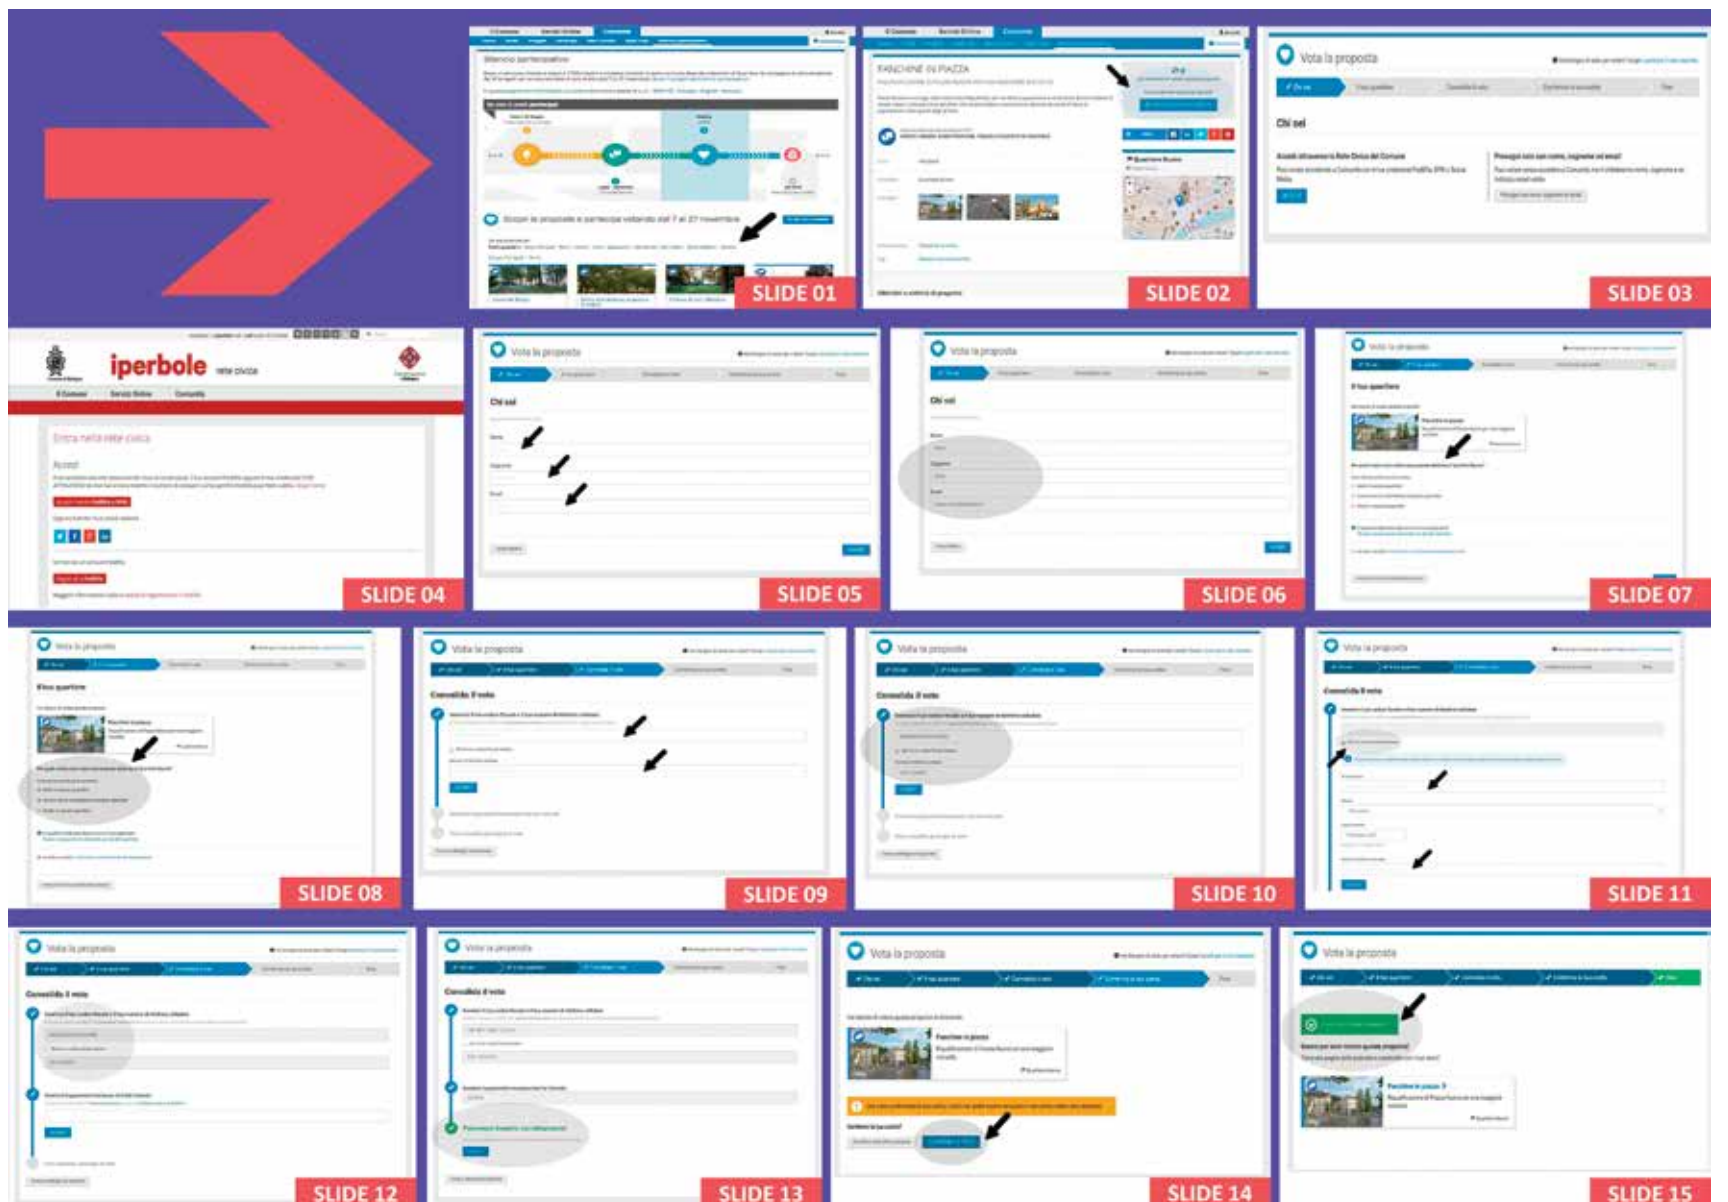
SLIDE 01

PANCHINE IN PIAZZA

SLIDE 02

Vota la proposta

Chi sei

SLIDE 03

iperbole rete civica

Entra nella rete civica

Accedi

SLIDE 04

Vota la proposta

Chi sei

SLIDE 05

Vota la proposta

Chi sei

SLIDE 06

Vota la proposta

Il tuo quartiere

SLIDE 07

Vota la proposta

Il tuo quartiere

SLIDE 08

Vota la proposta

Convalida il voto

SLIDE 09

Vota la proposta

Convalida il voto

SLIDE 10

Vota la proposta

Convalida il voto

SLIDE 11

Vota la proposta

Convalida il voto

SLIDE 12

Vota la proposta

Convalida il voto

SLIDE 13

Vota la proposta

Panchine in piazza

SLIDE 14

Vota la proposta

Panchine in piazza

SLIDE 15